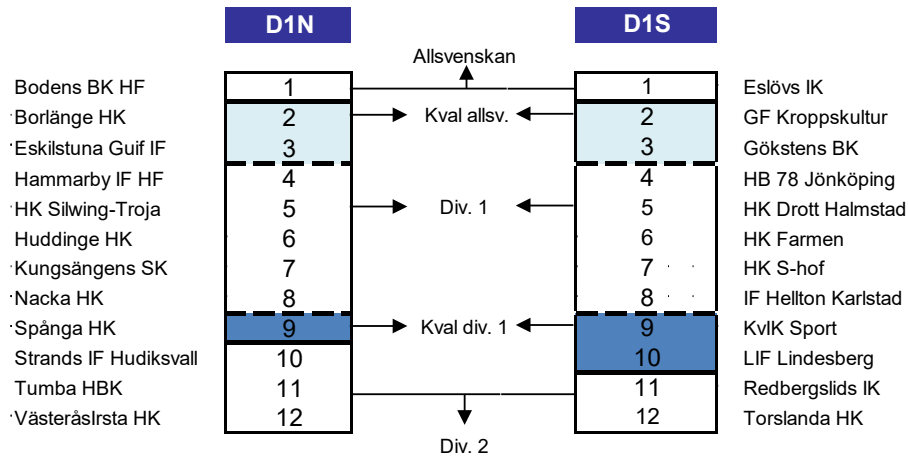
D1N

D1S

Allsvenskan

| | D1N | | D1S | |
|---|---|---|---|---|
| Bodens BK HF | 1 | | 1 | Eslövs IK |
| Borlänge HK | 2 | Kval allsv. | 2 | GF Kroppskultur |
| Eskilstuna Guif IF | 3 | | 3 | Gökstens BK |
| Hammarby IF HF | 4 | | 4 | HB 78 Jönköping |
| HK Silwing-Troja | 5 | Div. 1 | 5 | HK Drott Halmstad |
| Huddinge HK | 6 | | 6 | HK Farmen |
| Kungsängens SK | 7 | | 7 | HK S-hof |
| Nacka HK | 8 | | 8 | IF Hellton Karlstad |
| Spånga HK | 9 | Kval div. 1 | 9 | KvIK Sport |
| Strands IF Hudiksvall | 10 | | 10 | LIF Lindesberg |
| Tumba HBK | 11 | | 11 | Redbergslids IK |
| VästeråsIrsta HK | 12 | | 12 | Torslanda HK |

Div. 2